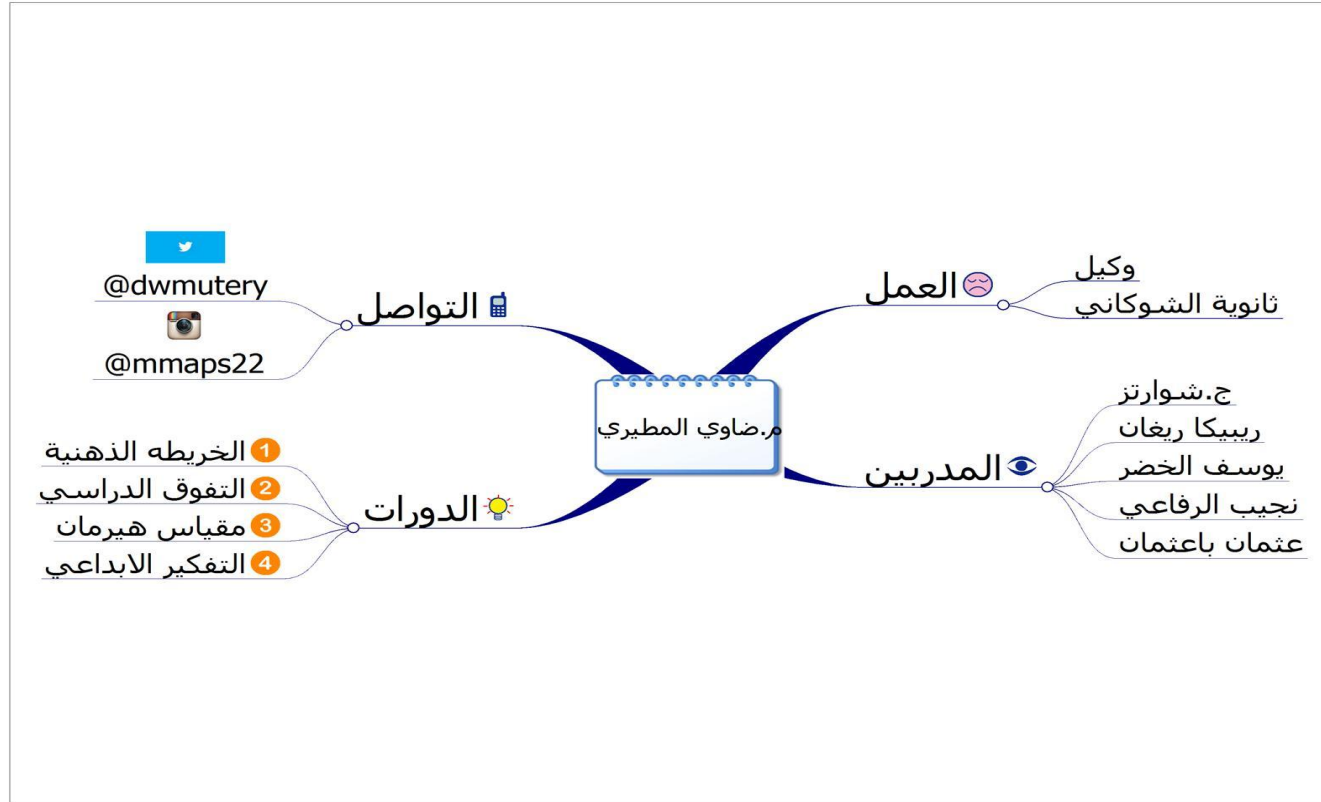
م.ضاوي المطيري

العمل
وكيل
ثانوية الشوكاني

المدربين
ج.شوارتز
ريبيكا ريغان
يوسف الخضر
نجيب الرفاعي
عثمان باعثمان

التواصل
@dwmutery
@mmaps22

الدورات
1 الخريطه الذهنية
2 التفوق الدراسي
3 مقياس هيرمان
4 التفكير الابداعي